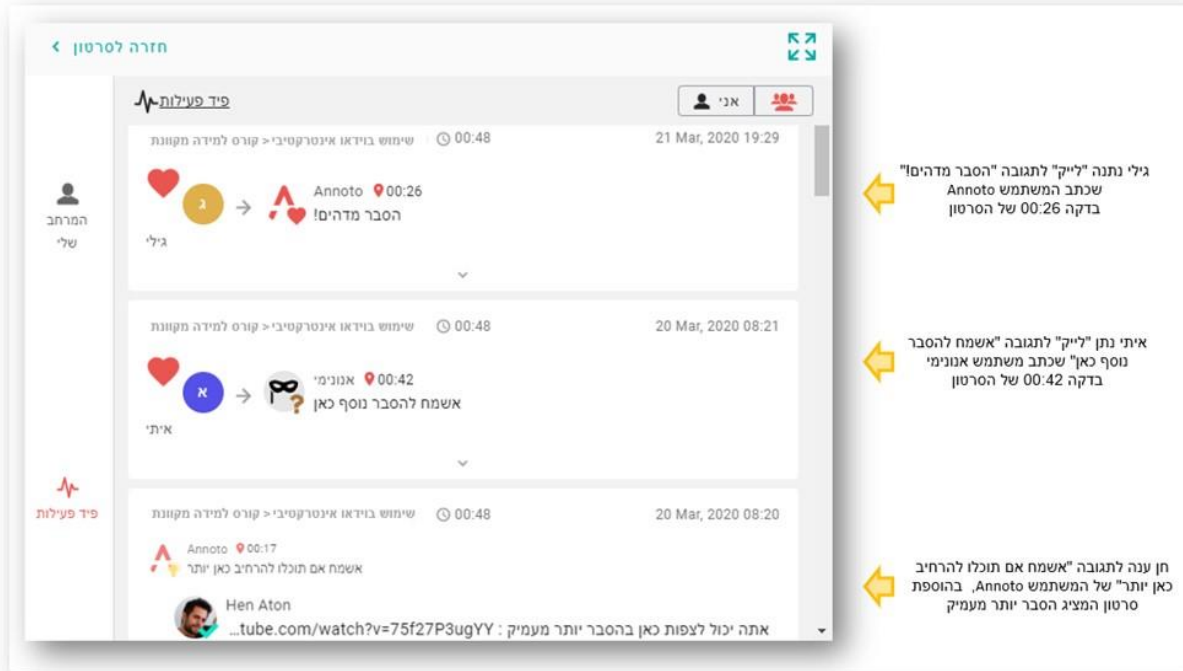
חזרה לסרטון

פיד פעילות

אני

21 Mar, 2020 19:29
00:48
שימוש בוידאו אינטרקטיבי < קורס למידה מקוונת

Annoto 00:26
הסבר מדהים!
ג
גילי

20 Mar, 2020 08:21
00:48
שימוש בוידאו אינטרקטיבי < קורס למידה מקוונת

אנונימי 00:42
אשמח להסבר נוסף כאן
א
איתי

20 Mar, 2020 08:20
00:48
שימוש בוידאו אינטרקטיבי < קורס למידה מקוונת

Annoto 00:17
אשמח אם תוכלו להרחיב כאן יותר

Hen Aton
אתה יכול לצפות כאן בהסבר יותר מעמיק : ...tube.com/watch?v=75f27P3ugYY

המרחב שלי

פיד פעילות

גילי נתנה "לייק" לתגובה "הסבר מדהים!" שכתב המשתמש Annoto בדקה 00:26 של הסרטון

איתי נתן "לייק" לתגובה "אשמח להסבר נוסף כאן" שכתב משתמש אנונימי בדקה 00:42 של הסרטון

חן ענה לתגובה "אשמח אם תוכלו להרחיב כאן יותר" של המשתמש Annoto, בהוספת סרטון המציג הסבר יותר מעמיק